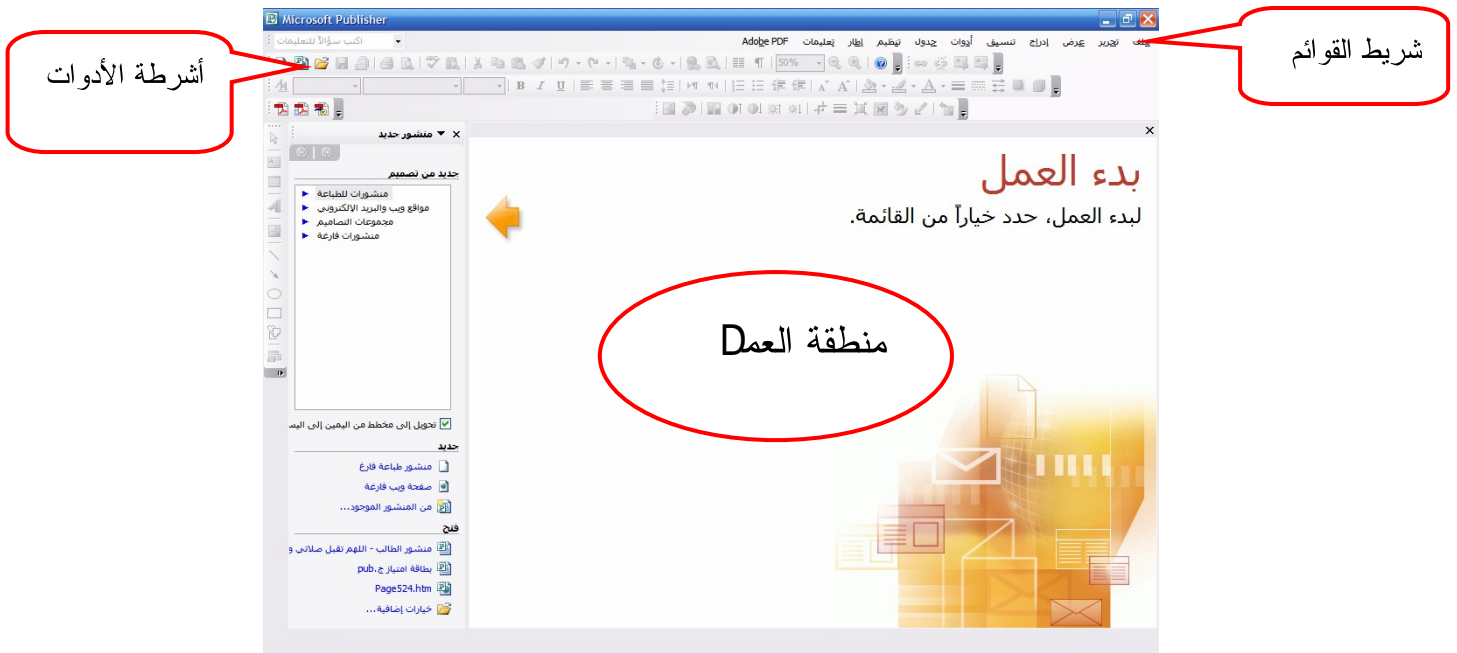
Microsoft Publisher

شريط القوائم

أشرطة الأدوات

اكتب سؤالاً للتعليمات

ملف تحرير عرض إدراج تنسيق أدوات جدول تنظيم إطار تعليمات Adobe PDF

50%

منشور جديد

جديد من تصميم

منشورات للطباعة
مواقع ويب والبريد الإلكتروني
مجموعات التصاميم
منشورات فارغة

تحويل إلى مخطط من اليمين إلى اليس

جديد

منشور طباعة فارغ
صفحة ويب فارغة
من المنشور الموجود...

فتح

منشور الطالب - اللهم تقبل صلاتي و
بطاقة امتياز ج.pub
Page524.htm
خيارات إضافية...

بدء العمل

لبدء العمل، حدد خياراً من القائمة.

منطقة العمD